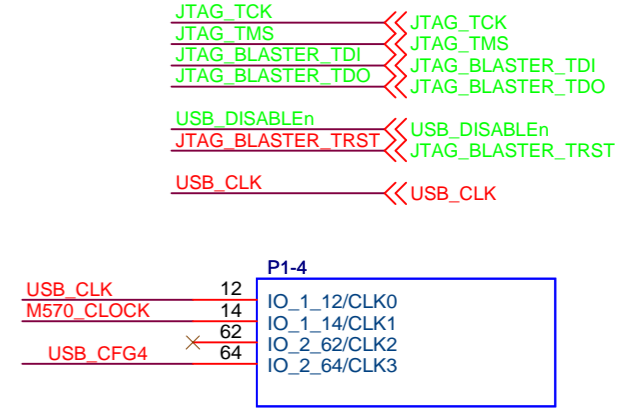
JTAG_TCK
JTAG_TMS
JTAG_BLASTER_TDI
JTAG_BLASTER_TDO

JTAG_TCK
JTAG_TMS
JTAG_BLASTER_TDI
JTAG_BLASTER_TDO

USB_DISABLEn
JTAG_BLASTER_TRST

USB_DISABLEn
JTAG_BLASTER_TRST

USB_CLK

USB_CLK

P1-4

USB_CLK
M570_CLOCK
USB_CFG4

12
14
62
64

IO_1_12/CLK0
IO_1_14/CLK1
IO_2_62/CLK2
IO_2_64/CLK3